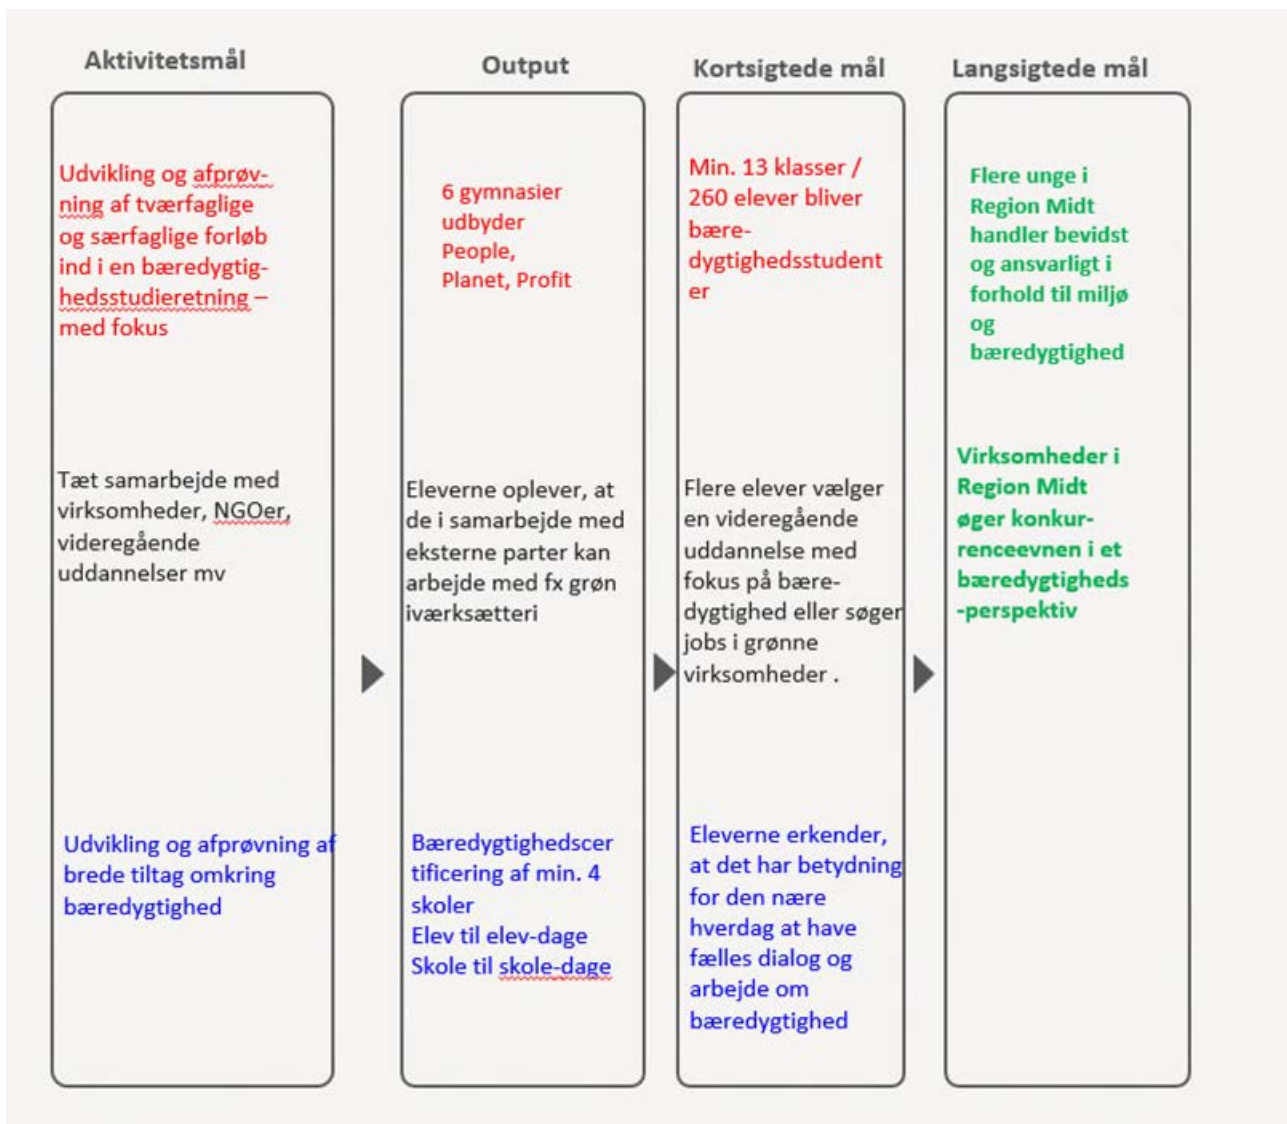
Aktivitetsmål

Udvikling og afprøvning af tværfaglige og særfaglige forløb ind i en bæredygtighedsstudieretning – med fokus

Tæt samarbejde med virksomheder, NGOer, videregående uddannelser mv

Udvikling og afprøvning af brede tiltag omkring bæredygtighed

Output

6 gymnasier udbyder People, Planet, Profit

Eleverne oplever, at de i samarbejde med eksterne parter kan arbejde med fx grøn iværksætteri

Bæredygtighedscertificering af min. 4 skoler
Elev til elev-dage
Skole til skole-dage

Kortsigtede mål

Min. 13 klasser / 260 elever bliver bæredygtighedsstudenter

Flere elever vælger en videregående uddannelse med fokus på bæredygtighed eller søger jobs i grønne virksomheder .

Eleverne erkender, at det har betydning for den nære hverdag at have fælles dialog og arbejde om bæredygtighed

Langsigtede mål

Flere unge i Region Midt handler bevidst og ansvarligt i forhold til miljø og bæredygtighed

Virksomheder i Region Midt øger konkurrenceevnen i et bæredygtigheds -perspektiv